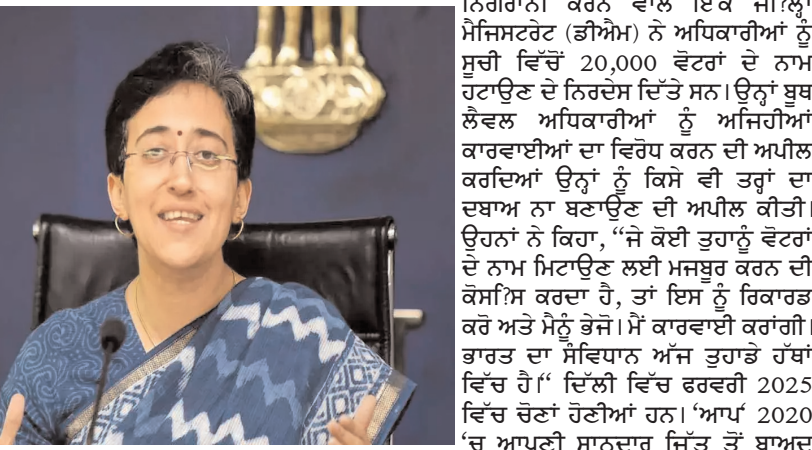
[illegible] ਕਰਨ ਵਾਲੇ ਇਕ ਜ਼ਿਲ੍ਹਾ ਮੈਜਿਸਟਰੇਟ (ਡੀਐਮ) ਨੇ ਅਧਿਕਾਰੀਆਂ ਨੂੰ ਸੂਚੀ ਵਿੱਚੋਂ 20,000 ਵੋਟਰਾਂ ਦੇ ਨਾਮ ਹਟਾਉਣ ਦੇ ਨਿਰਦੇਸ ਦਿੱਤੇ ਸਨ। ਉਨ੍ਹਾਂ ਬੂਥ ਲੈਵਲ ਅਧਿਕਾਰੀਆਂ ਨੂੰ ਅਜਿਹੀਆਂ ਕਾਰਵਾਈਆਂ ਦਾ ਵਿਰੋਧ ਕਰਨ ਦੀ ਅਪੀਲ ਕਰਦਿਆਂ ਉਨ੍ਹਾਂ ਨੂੰ ਕਿਸੇ ਵੀ ਤਰ੍ਹਾਂ ਦਾ ਦਬਾਅ ਨਾ ਬਣਾਉਣ ਦੀ ਅਪੀਲ ਕੀਤੀ। ਉਹਨਾਂ ਨੇ ਕਿਹਾ, "ਜੇ ਕੋਈ ਤੁਹਾਨੂੰ ਵੋਟਰਾਂ ਦੇ ਨਾਮ ਮਿਟਾਉਣ ਲਈ ਮਜਬੂਰ ਕਰਨ ਦੀ ਕੋਸ਼ਿਸ ਕਰਦਾ ਹੈ, ਤਾਂ ਇਸ ਨੂੰ ਰਿਕਾਰਡ ਕਰੋ ਅਤੇ ਮੈਨੂੰ ਭੇਜੋ। ਮੈਂ ਕਾਰਵਾਈ ਕਰਾਂਗੀ। ਭਾਰਤ ਦਾ ਸੰਵਿਧਾਨ ਅੱਜ ਤੁਹਾਡੇ ਹੱਥਾਂ ਵਿੱਚ ਹੈ।" ਦਿੱਲੀ ਵਿੱਚ ਫਰਵਰੀ 2025 ਵਿੱਚ ਚੋਣਾਂ ਹੋਣੀਆਂ ਹਨ। 'ਆਪ' 2020 'ਚ ਆਪਣੀ ਸ਼ਾਨਦਾਰ ਜਿੱਤ ਤੋਂ ਬਾਅਦ